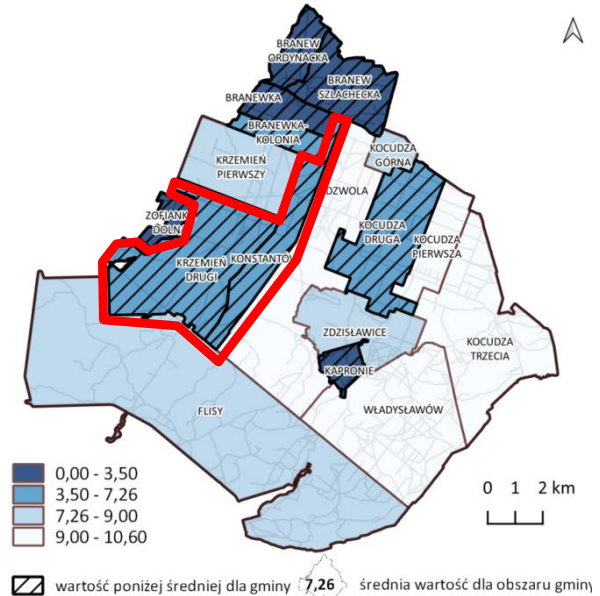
BRANEW ORDYNACKA

BRANEW SZLACHECKA

BRANEWKA

BRANEWKA-KOLONIA

KOCUDZA GÓRNA

KRZEMIEŃ PIERWSZY

DZWOLA

ZOFIANKA DOLNA

KOCUDZA DRUGA

KOCUDZA PIERWSZA

KRZEMIEŃ DRUGI

KONSTANTÓW

ZDZISŁAWICE

KOCUDZA TRZECIA

KAPRONIE

WŁADYSŁAWÓW

FLISY

0,00 - 3,50
3,50 - 7,26
7,26 - 9,00
9,00 - 10,60

0 1 2 km

wartość poniżej średniej dla gminy 7,26 średnia wartość dla obszaru gminy